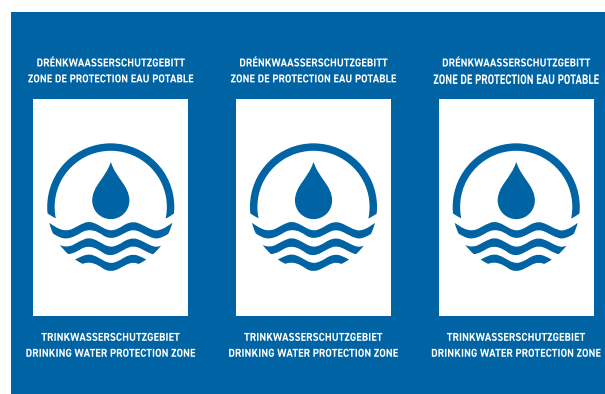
DRÉNKWAASSERSCHUTZGEBITT
ZONE DE PROTECTION EAU POTABLE

TRINKWASSERSCHUTZGEBIET
DRINKING WATER PROTECTION ZONE

DRÉNKWAASSERSCHUTZGEBITT
ZONE DE PROTECTION EAU POTABLE

TRINKWASSERSCHUTZGEBIET
DRINKING WATER PROTECTION ZONE

DRÉNKWAASSERSCHUTZGEBITT
ZONE DE PROTECTION EAU POTABLE

TRINKWASSERSCHUTZGEBIET
DRINKING WATER PROTECTION ZONE